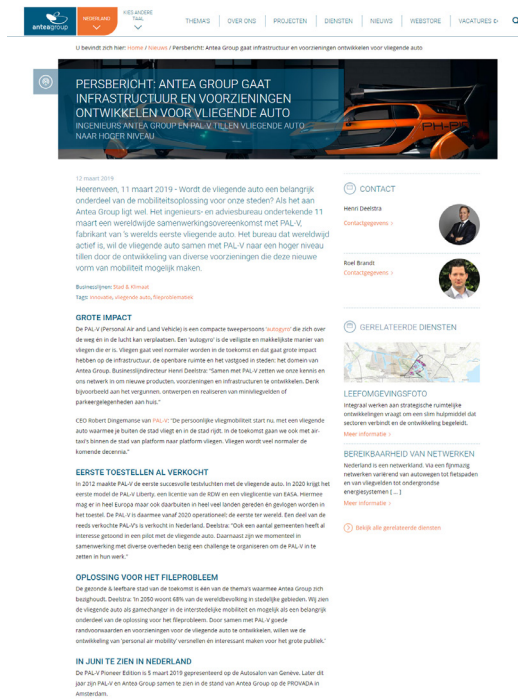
antea group | NEDERLAND | KIES ANDERE TAAL | THEMA'S | OVER ONS | PROJECTEN | DIENSTEN | NIEUWS | WEBSTORE | VACATURES

U bevindt zich hier: Home / Nieuws / Persbericht: Antea Group gaat infrastructuur en voorzieningen ontwikkelen voor vliegende auto

PERSBERICHT: ANTEA GROUP GAAT INFRASTRUCTUUR EN VOORZIENINGEN ONTWIKKELEN VOOR VLIEGENDE AUTO

INGENIEURS ANTEA GROUP EN PAL-V TILLEN VLIEGENDE AUTO NAAR HOGER NIVEAU

12 maart 2019

Heerenveen, 11 maart 2019 - Wordt de vliegende auto een belangrijk onderdeel van de mobiliteitsoplossing voor onze steden? Als het aan Antea Group ligt wel. Het ingenieurs- en adviesbureau ondertekende 11 maart een wereldwijde samenwerkingsovereenkomst met PAL-V, fabrikant van 's werelds eerste vliegende auto. Het bureau dat wereldwijd actief is, wil de vliegende auto samen met PAL-V naar een hoger niveau tillen door de ontwikkeling van diverse voorzieningen die deze nieuwe vorm van mobiliteit mogelijk maken.

Businesslijnen: Stad & Klimaat
Tags: Innovatie, vliegende auto, fileprobleemaak

GROTE IMPACT

De PAL-V (Personal Air and Land Vehicle) is een compacte tweepersoons 'autogyro' die zich over de weg én in de lucht kan verplaatsen. Een 'autogyro' is de veiligste en makkelijkste manier van vliegen die er is. Vliegen gaat veel normaler worden in de toekomst en dat gaat grote impact hebben op de infrastructuur, de openbare ruimte en het vastgoed in steden: het domein van Antea Group. Businesslijndirecteur Henri Deelstra: "Samen met PAL-V zetten we onze kennis en ons netwerk in om nieuwe producten, voorzieningen en infrastructuren te ontwikkelen. Denk bijvoorbeeld aan het vergunnen, ontwerpen en realiseren van minivliegvelden of parkeergelegenheden aan huis."

CEO Robert Dingemanse van PAL-V: "De persoonlijke vliegmobiliteit start nu, met een vliegende auto waarmee je buiten de stad vliegt en in de stad rijdt. In de toekomst gaan we ook met air-taxi's binnen de stad van platform naar platform vliegen. Vliegen wordt veel normaler de komende decennia."

EERSTE TOESTELLEN AL VERKOCHT

In 2012 maakte PAL-V de eerste succesvolle testvluchten met de vliegende auto. In 2020 krijgt het eerste model de PAL-V Liberty, een licentie van de RDW en een vlieglicentie van EASA. Hiermee mag er in heel Europa maar ook daarbuiten in heel veel landen gereden en gevlogen worden in het toestel. De PAL-V is daarmee vanaf 2020 operationeel: de eerste ter wereld. Een deel van de reeds verkochte PAL-V's is verkocht in Nederland. Deelstra: "Ook een aantal gemeenten heeft al interesse getoond in een pilot met de vliegende auto. Daarnaast zijn we momenteel in samenwerking met diverse overheden bezig een challenge te organiseren om de PAL-V in te zetten in hun werk."

OPLOSSING VOOR HET FILEPROBLEEM

De gezonde & leefbare stad van de toekomst is één van de thema's waarmee Antea Group zich bezighoudt. Deelstra: "In 2050 woont 68% van de wereldbevolking in stedelijke gebieden. Wij zien de vliegende auto als gamechanger in de intersstedelijke mobiliteit en mogelijk als een belangrijk onderdeel van de oplossing voor het fileprobleem. Door samen met PAL-V goede randvoorwaarden en voorzieningen voor de vliegende auto te ontwikkelen, willen we de ontwikkeling van 'personal air mobility' versnellen en interessant maken voor het grote publiek."

IN JUNI TE ZIEN IN NEDERLAND

De PAL-V Pioneer Edition is 5 maart 2019 gepresenteerd op de Autosalon van Genève. Later dit jaar zijn PAL-V en Antea Group samen te zien in de stand van Antea Group op de PROVADA in Amsterdam.

CONTACT

Henri Deelstra
Contactgegevens

Roel Brandt
Contactgegevens

GERELATEERDE DIENSTEN

LEEFOMGEVINGSFOTO
Integraal werken aan strategische ruimtelijke ontwikkelingen vraagt om een slim hulpmiddel dat sectoren verbindt en de ontwikkeling begeleidt.
Meer informatie

BEREIKBAARHEID VAN NETWERKEN
Nederland is een netwerkland. Via een fijnmazig netwerken variërend van autowegen tot fietspaden en van vliegvelden tot ondergrondse energiesystemen [ ... ]
Meer informatie

Bekijk alle gerelateerde diensten